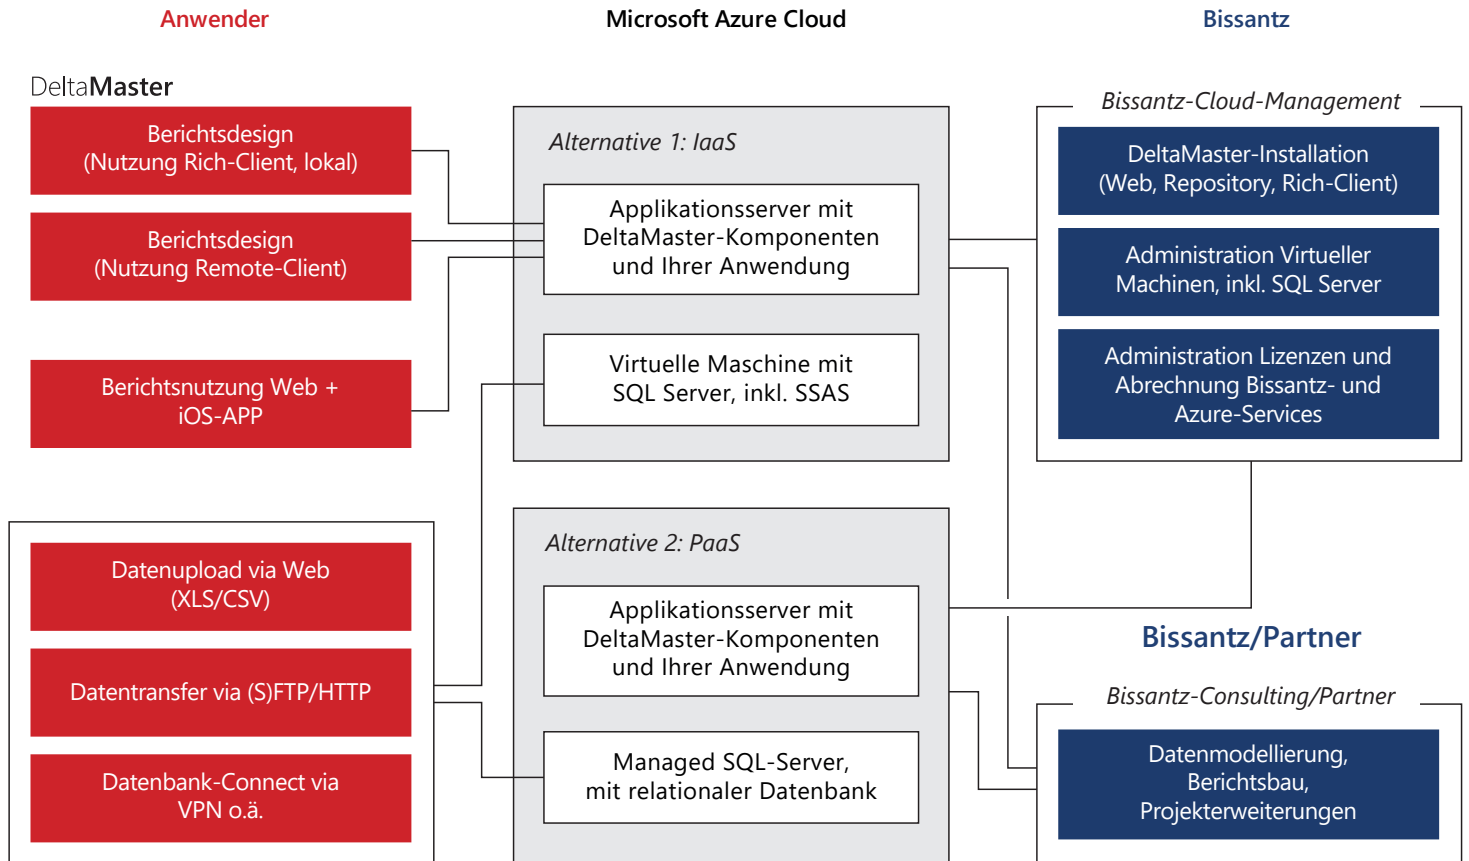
Anwender

Microsoft Azure Cloud

Bissantz

DeltaMaster

Berichtsdesign (Nutzung Rich-Client, lokal)

Berichtsdesign (Nutzung Remote-Client)

Berichtsnutzung Web + iOS-APP

Alternative 1: IaaS

Applikationsserver mit DeltaMaster-Komponenten und Ihrer Anwendung

Virtuelle Maschine mit SQL Server, inkl. SSAS

Bissantz-Cloud-Management

DeltaMaster-Installation (Web, Repository, Rich-Client)

Administration Virtueller Machinen, inkl. SQL Server

Administration Lizenzen und Abrechnung Bissantz- und Azure-Services

Datenupload via Web (XLS/CSV)

Datentransfer via (S)FTP/HTTP

Datenbank-Connect via VPN o.ä.

Alternative 2: PaaS

Applikationsserver mit DeltaMaster-Komponenten und Ihrer Anwendung

Managed SQL-Server, mit relationaler Datenbank

Bissantz/Partner

Bissantz-Consulting/Partner

Datenmodellierung, Berichtsbau, Projekterweiterungen